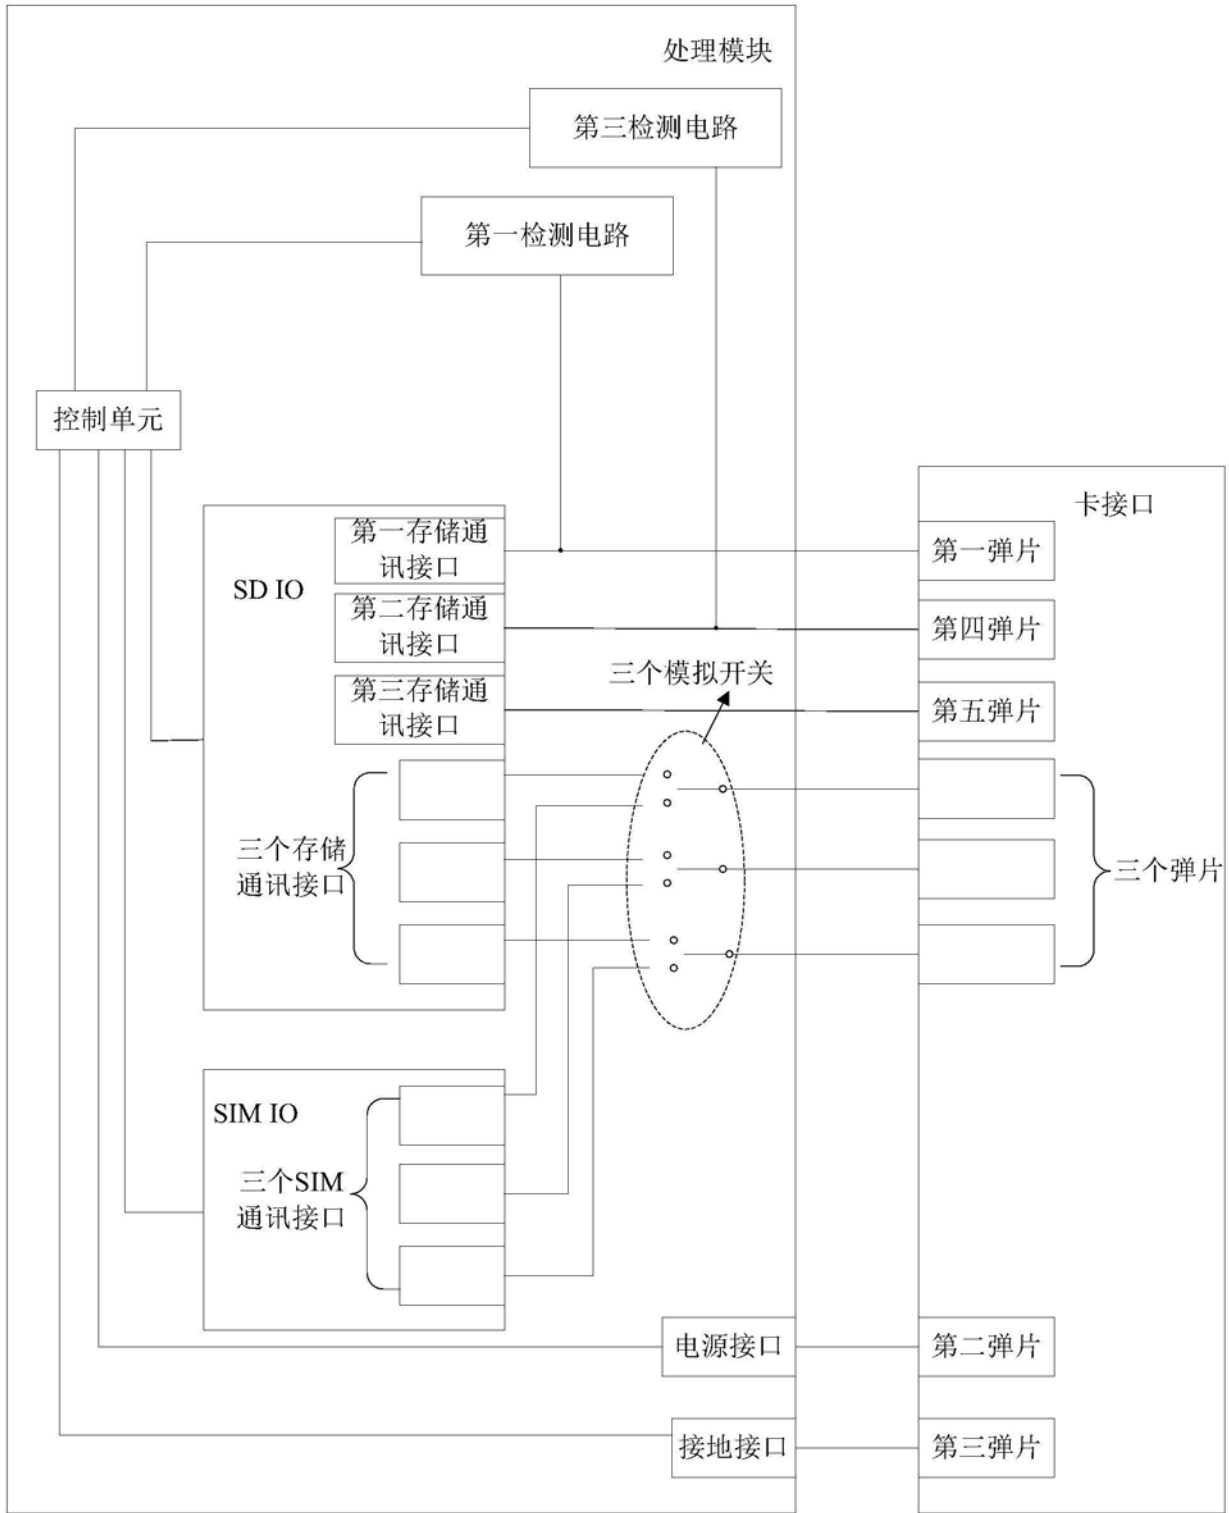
处理模块

第三检测电路

第一检测电路

控制单元

SD IO

第一存储通讯接口

第二存储通讯接口

第三存储通讯接口

三个存储通讯接口

三个模拟开关

SIM IO

三个SIM通讯接口

电源接口

接地接口

卡接口

第一弹片

第四弹片

第五弹片

三个弹片

第二弹片

第三弹片